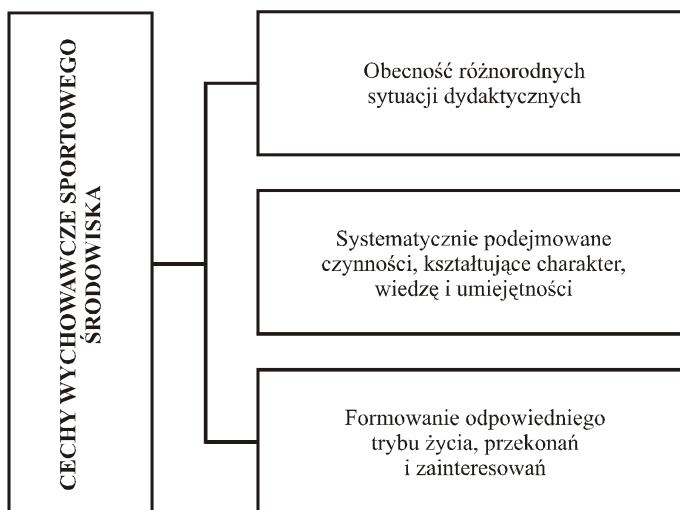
CECHY WYCHOWAWCZE SPORTOWEGO ŚRODOWISKA

Obecność różnorodnych sytuacji dydaktycznych

Systematycznie podejmowane czynności, kształtujące charakter, wiedzę i umiejętności

Formowanie odpowiedniego trybu życia, przekonań i zainteresowań